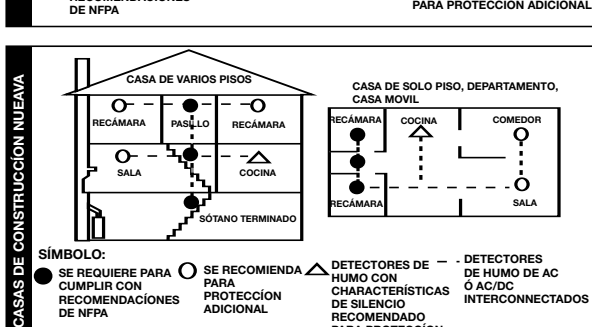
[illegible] DE NFPA

PARA PROTECCION ADICIONAL

CASAS DE CONSTRUCCÍON NUEVA

CASA DE VARIOS PISOS

RECÁMARA

PASILLO

RECÁMARA

SALA

COCINA

SÓTANO TERMINADO

CASA DE SOLO PISO, DEPARTAMENTO, CASA MOVIL

RECÁMARA

COCINA

COMEDOR

RECÁMARA

SALA

SÍMBOLO:

SE REQUIERE PARA CUMPLIR CON RECOMENDACÍONES DE NFPA

SE RECOMIENDA PARA PROTECCÍON ADICIONAL

DETECTORES DE HUMO CON CHARACTERÍSTICAS DE SILENCIO RECOMENDADO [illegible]

DETECTORES DE HUMO DE AC Ó AC/DC INTERCONNECTADOS